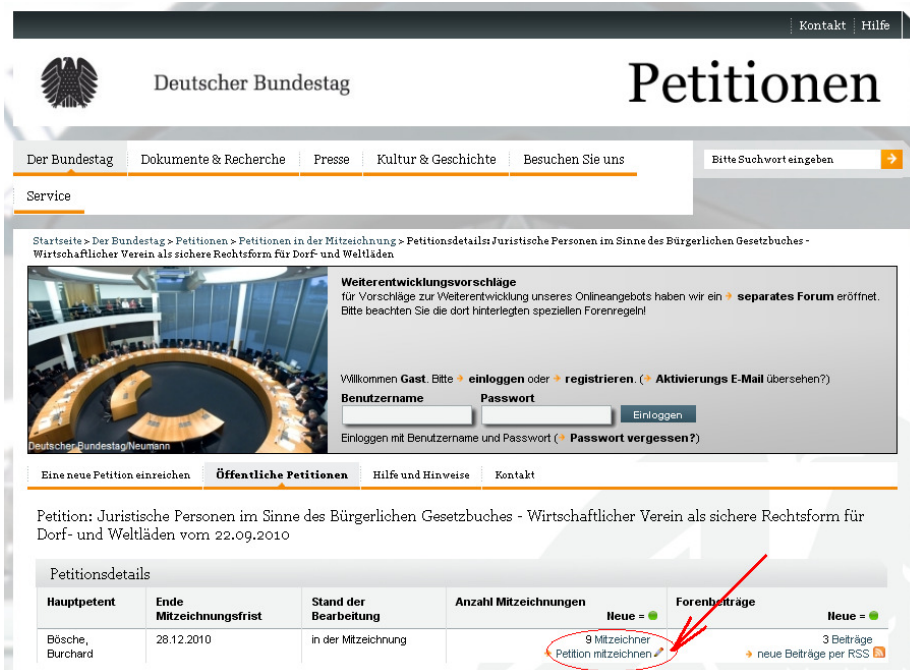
Kontakt | Hilfe

Deutscher Bundestag

Petitionen

Der Bundestag | Dokumente & Recherche | Presse | Kultur & Geschichte | Besuchen Sie uns | Service

Bitte Suchwort eingeben

Startseite > Der Bundestag > Petitionen > Petitionen in der Mitzeichnung > Petitionsdetails: Juristische Personen im Sinne des Bürgerlichen Gesetzbuches - Wirtschaftlicher Verein als sichere Rechtsform für Dorf- und Weltläden

Deutscher Bundestag/Neumann

Weiterentwicklungsvorschläge
für Vorschläge zur Weiterentwicklung unseres Onlineangebots haben wir ein separates Forum eröffnet. Bitte beachten Sie die dort hinterlegten speziellen Forenregeln!

Willkommen Gast. Bitte einloggen oder registrieren. (Aktivierungs E-Mail übersehen?)

Benutzername

Passwort

Einloggen

Einloggen mit Benutzername und Passwort (Passwort vergessen?)

Eine neue Petition einreichen | Öffentliche Petitionen | Hilfe und Hinweise | Kontakt

Petition: Juristische Personen im Sinne des Bürgerlichen Gesetzbuches - Wirtschaftlicher Verein als sichere Rechtsform für Dorf- und Weltläden vom 22.09.2010

Petitionsdetails

| Hauptpetent | Ende Mitzeichnungsfrist | Stand der Bearbeitung | Anzahl Mitzeichnungen Neue = | Forenbeiträge Neue = |
|---|---|---|---|---|
| Bösche, Burchard | 28.12.2010 | in der Mitzeichnung | 9 Mitzeichner Petition mitzeichnen | 3 Beiträge neue Beiträge per RSS |